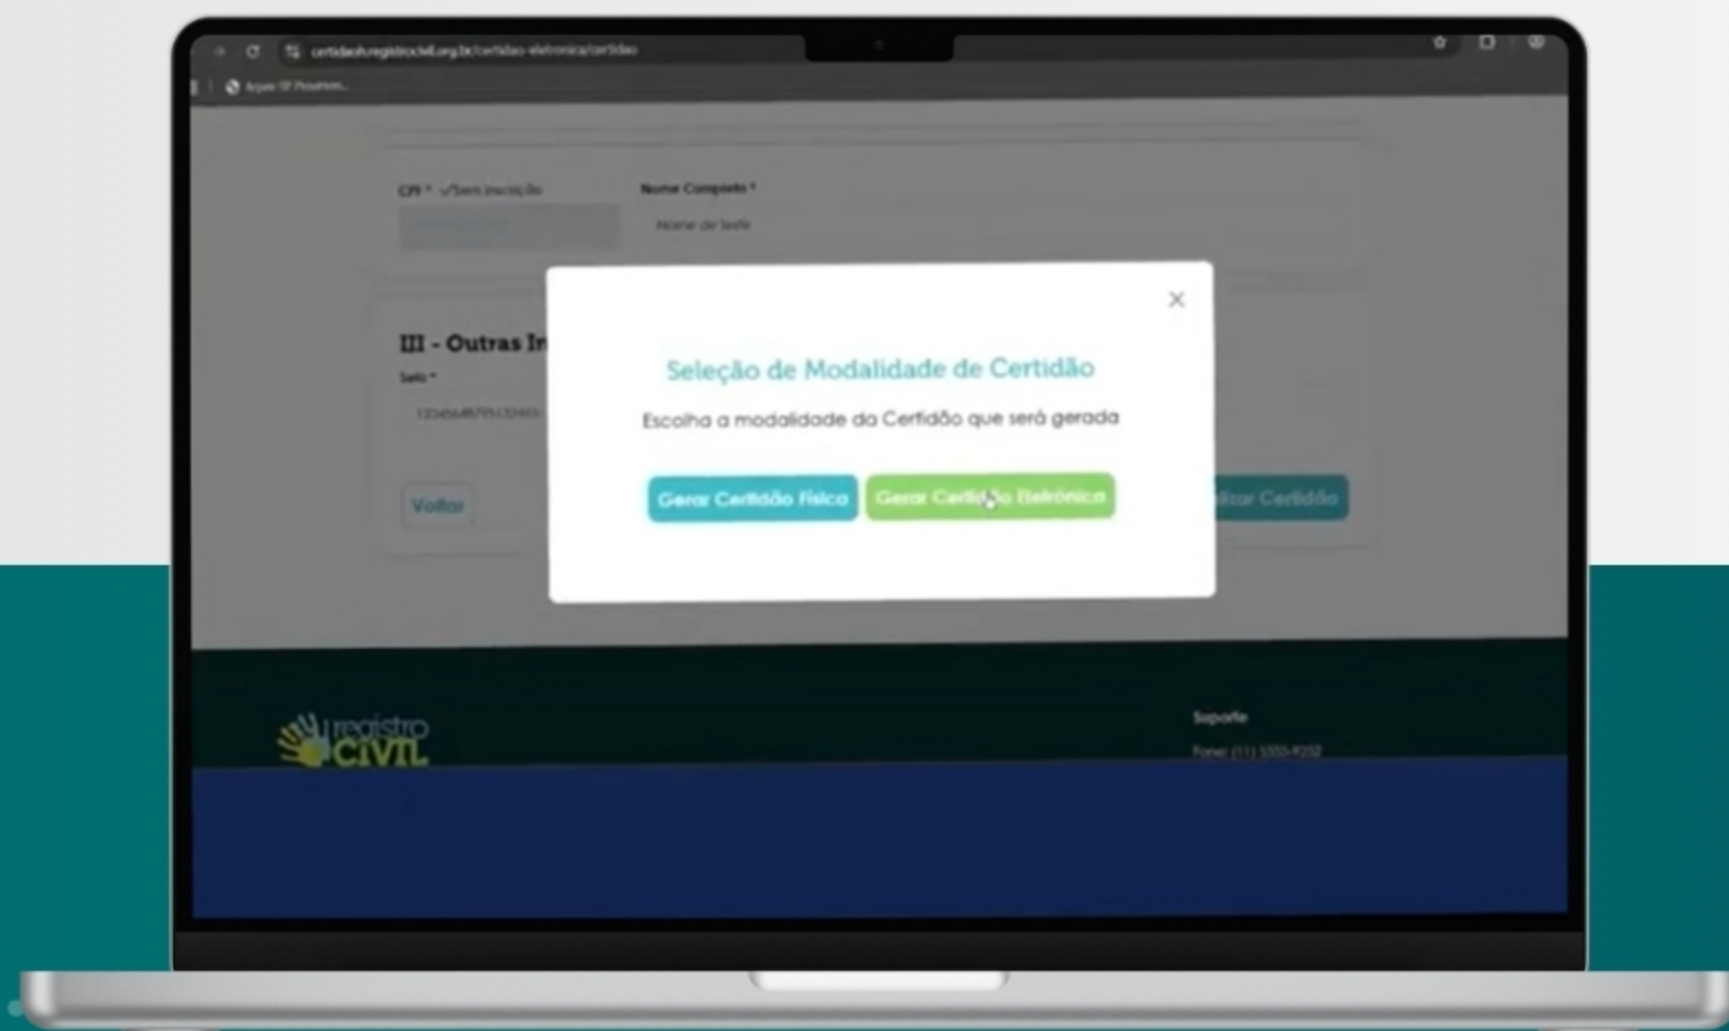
certidoes.registrocivil.org.br/certidao-eletronica/certidao

CPF * ✓Sem inscrição

Nome Completo *

Nome do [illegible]

III - Outras In

Selo *

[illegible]

Voltar

×

Seleção de Modalidade de Certidão

Escolha a modalidade da Certidão que será gerada

Gerar Certidão Física

Gerar Certidão Eletrônica

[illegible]lizar Certidão

registro CIVIL

Suporte

Fone: (11) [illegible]